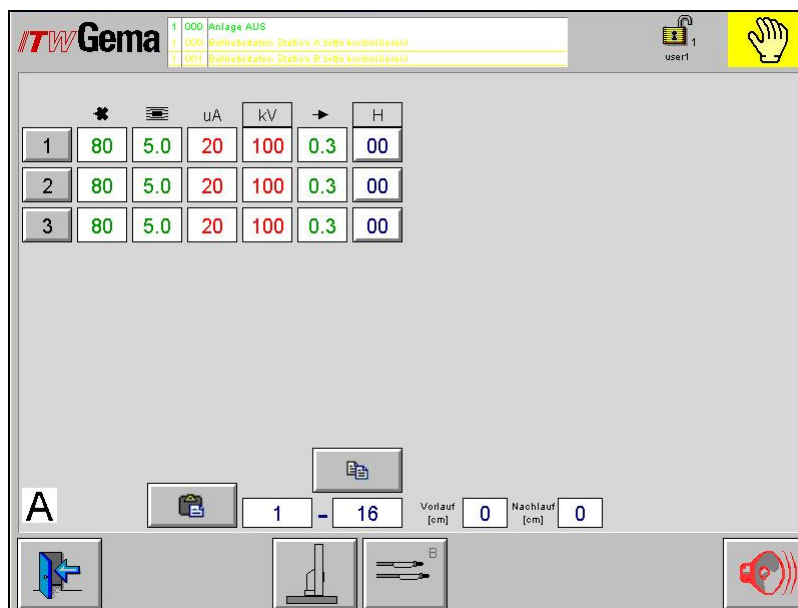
ITW Gema

| 1 | 000 | Anlage AUS |
|---|---|---|
| 1 | 000 | Betriebsdaten Station A bitte kontrollieren! |
| 1 | 001 | Betriebsdaten Station B bitte kontrollieren! |

1
user1

| | | | uA | kV | | H |
|---|---|---|---|---|---|---|
| 1 | 80 | 5.0 | 20 | 100 | 0.3 | 00 |
| 2 | 80 | 5.0 | 20 | 100 | 0.3 | 00 |
| 3 | 80 | 5.0 | 20 | 100 | 0.3 | 00 |

A

1 - 16

Vorlauf [cm] 0 Nachlauf [cm] 0

B